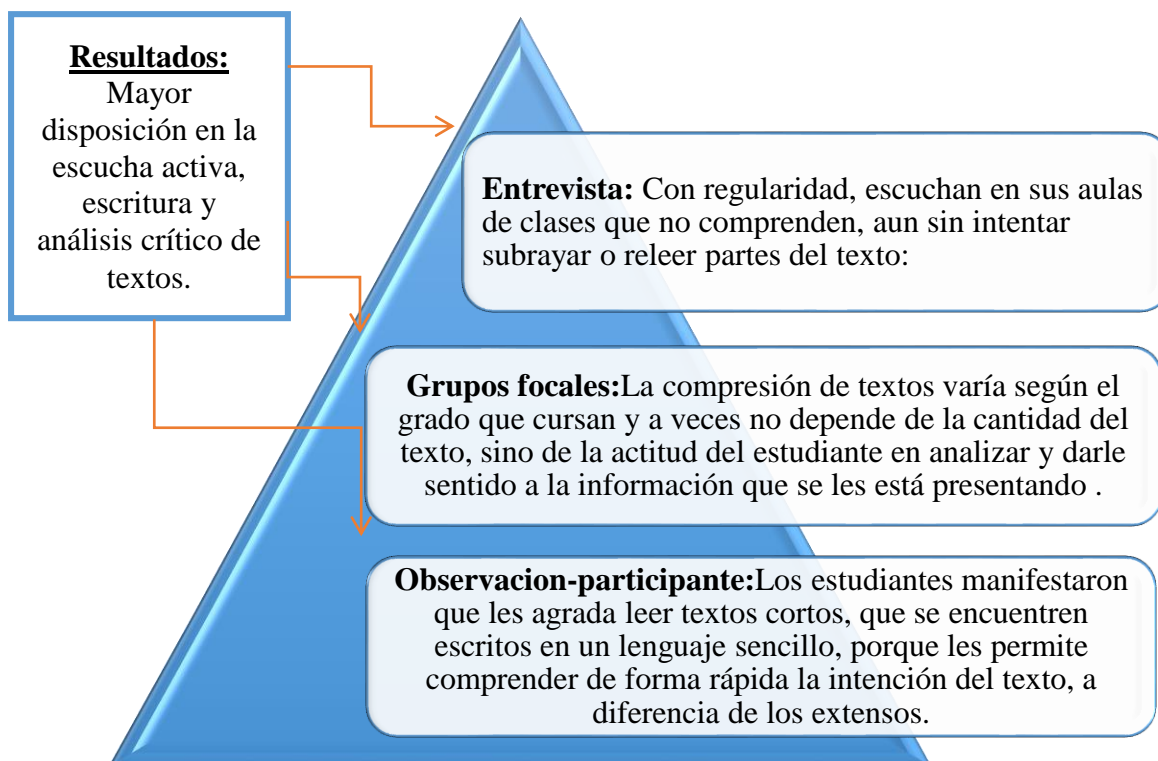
**Resultados:**
Mayor disposición en la escucha activa, escritura y análisis crítico de textos.

**Entrevista:** Con regularidad, escuchan en sus aulas de clases que no comprenden, aun sin intentar subrayar o releer partes del texto:

**Grupos focales:**La compresión de textos varía según el grado que cursan y a veces no depende de la cantidad del texto, sino de la actitud del estudiante en analizar y darle sentido a la información que se les está presentando .

**Observacion-participante:**Los estudiantes manifestaron que les agrada leer textos cortos, que se encuentren escritos en un lenguaje sencillo, porque les permite comprender de forma rápida la intención del texto, a diferencia de los extensos.